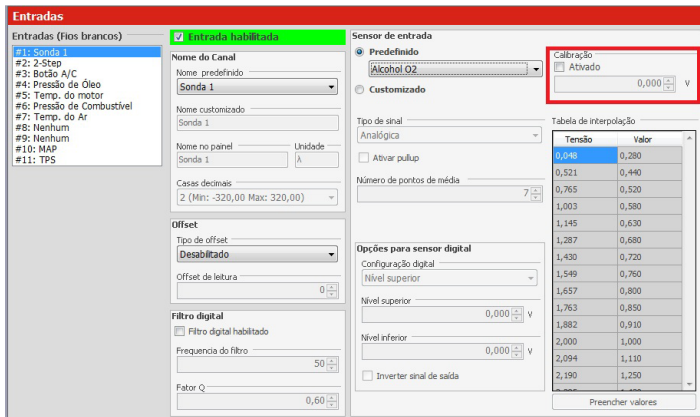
Entradas

Entradas (Fios brancos)
#1: Sonda 1
#2: 2-Step
#3: Botão A/C
#4: Pressão de Óleo
#5: Temp. do motor
#6: Pressão de Combustível
#7: Temp. do Ar
#8: Nenhum
#9: Nenhum
#10: MAP
#11: TPS

Entrada habilitada

Nome do Canal
Nome predefinido
Sonda 1
Nome customizado
Sonda 1
Nome no painel
Sonda 1
Unidade
λ
Casas decimais
2 (Min: -320,00 Max: 320,00)

Offset
Tipo de offset
Desabilitado
Offset de leitura
0

Filtro digital
Filtro digital habilitado
Frequencia do filtro
50
Fator Q
0,60

Sensor de entrada
Predefinido
Alcohol O2
Customizado
Tipo de sinal
Analógica
Ativar pullup
Número de pontos de média
7

Opções para sensor digital
Configuração digital
Nível superior
Nível superior
0,000 V
Nível inferior
0,000 V
Inverter sinal de saída

Calibração
Ativado
0,000 V

Tabela de interpolação

| Tensão | Valor |
|---|---|
| 0,048 | 0,280 |
| 0,521 | 0,440 |
| 0,765 | 0,520 |
| 1,003 | 0,580 |
| 1,145 | 0,630 |
| 1,287 | 0,680 |
| 1,430 | 0,720 |
| 1,549 | 0,760 |
| 1,657 | 0,800 |
| 1,763 | 0,850 |
| 1,882 | 0,910 |
| 2,000 | 1,000 |
| 2,094 | 1,110 |
| 2,190 | 1,250 |

Preencher valores